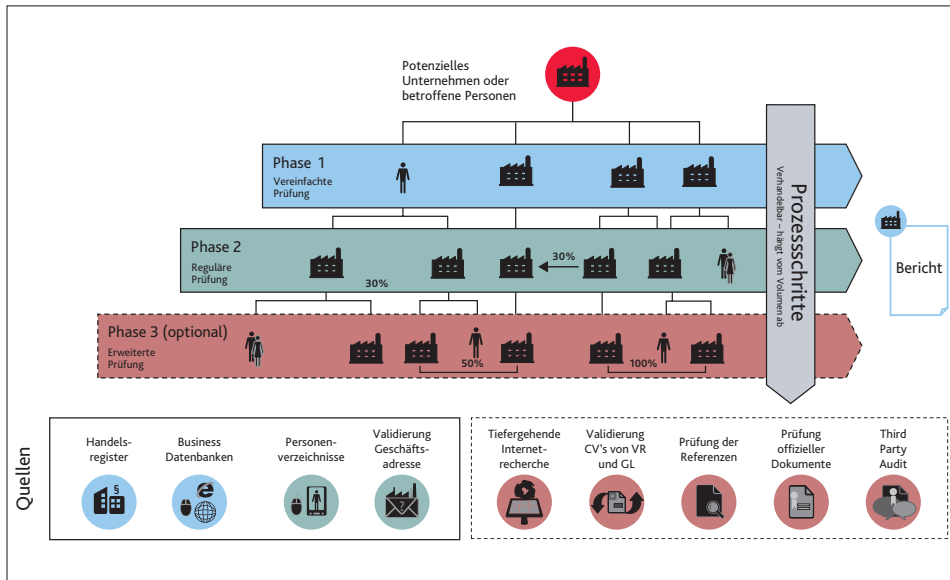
Potenzielles Unternehmen oder betroffene Personen

Phase 1
Vereinfachte Prüfung

Phase 2
Reguläre Prüfung

30%

30%

Phase 3 (optional)
Erweiterte Prüfung

50%

100%

Prozessschritte
Verhandelbar – hängt vom Volumen ab

Bericht

Quellen

Handelsregister

Business Datenbanken

Personenverzeichnisse

Validierung Geschäftsadresse

Tiefergehende Internetrecherche

Validierung CV's von VR und GL

Prüfung der Referenzen

Prüfung offizieller Dokumente

Third Party Audit